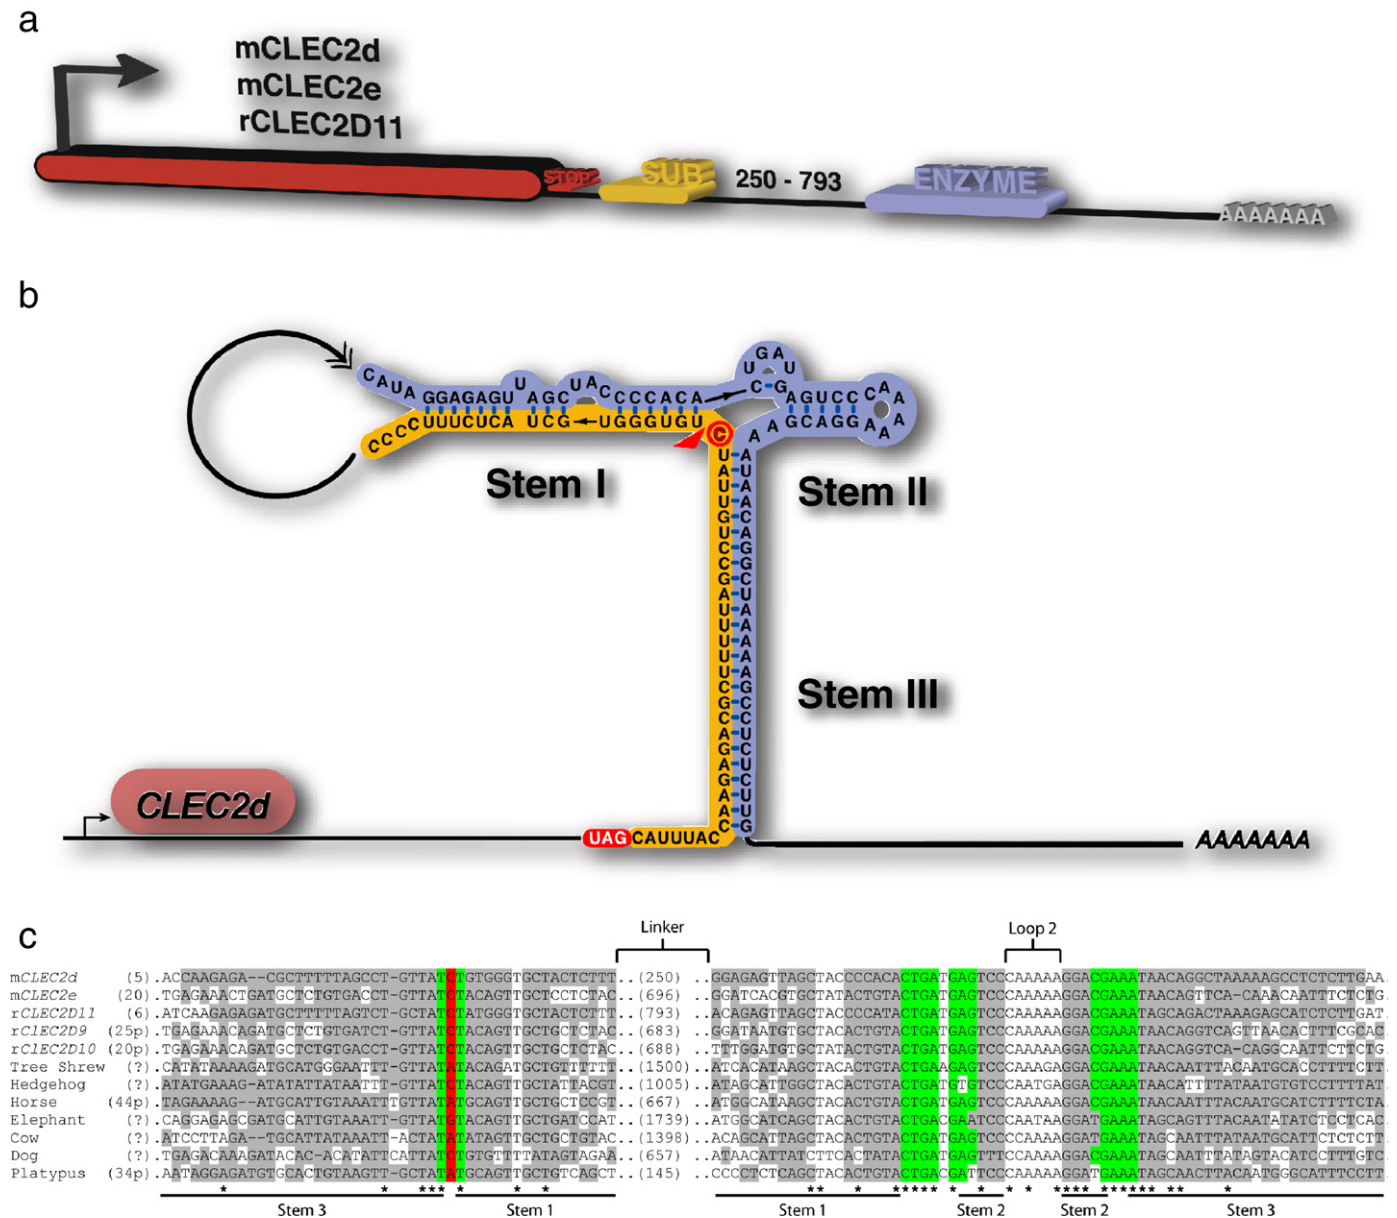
a

mCLEC2d
mCLEC2e
rCLEC2D11

STOP SUB 250 - 793 ENZYME AAAAAAA

b

CAUA GGAGAGU U AGC UAC CCCACA C-G GA U U AGUCC CA A A GCAGG A A A

CCCC UUUCUCA UCG UGGGUGU C

Stem I

Stem II

Stem III

UAUUGUCCGAUUUUCGCAGAAC
AAAACAGGCAUAAAAGCCUCCUUG

CLEC2d

UAG CAUUUAC

AAAAAAA

c

Linker

Loop 2

| | | | | | |
|---|---|---|---|---|---|
| mCLEC2d | (5) | .ACCAAGAGA--CGCTTTTTAGCCT-GTTATCTGTGGGTGCTACTCTTT.. | (250) | ..GGAGAGTTAGCTACCCCACACTGATGAGTCCCAAAAAGGACGAAATAACAGGCTAAAAAGCCTCTCTTGAA. |
| mCLEC2e | (20) | .TGAGAAACTGATGCTCTGTGACCT-GTTATCTACAGTTGCTCCTCTAC.. | (696) | ..GGATCACGTGCTATACTGTACTGATGAGTCCCAAAAAGGACGAAATAACAGTTCA-CAAACAATTTCTCTG. |
| rCLEC2D11 | (6) | .ATCAAGAGAGATGCTTTTTAGTCT-GCTATCTATGGGTGCTACTCTTT.. | (793) | ..ACAGAGTTAGCTACCCCATACTGATGAGTCCCAAAAAGGACGAAATAGCAGACTAAAGAGCATCTCTTGAT. |
| rClEC2D9 | (25p) | .TGAGAAACAGATGCTCTGTGATCT-GTTATCTACAGTTGCTGCTCTAC.. | (683) | ..GGATAATGTGCTACACTGTACTGATGAGTCCCAAAAAGGACGAAATAACAGGTCAGTTAACACTTTCGCAC. |
| rClEC2D10 | (20p) | .TGAGAAACAGATGCTCTGTGACCT-GTTATCTACAGTTGCTGCTCTAC.. | (688) | ..TTTGGATGTGCTATACTGTACTGATGAGTCCCAAAAAGGACGAAATAACAGGTCA-CAGGCAATTCTTCTG. |
| Tree Shrew | (?) | .CATATAAAAGATGCATGGGAATTT-GTTATCACAGATGCTGTTTTTT.. | (1500) | ..ATCACATAAGCTACACTGTACTGAAGAGTCCCAAAGAGGACGAAATAACAATTTACAATGCACCTTTTCTT. |
| Hedgehog | (?) | .ATATGAAAG-ATATATTATAATTT-GTTATCTACAGTTGCTATTACGT.. | (1005) | ..ATAGCATTGGCTACACTGTACTGATGTGTCCCAATGAGGACGAAATAACATTTTATAATGTGTCCTTTTAT. |
| Horse | (44p) | .TAGAAAAG--ATGCATTGTAAATTTGTTATCTGCAGTTGCTGCTCCGT.. | (667) | ..ATGGCATAAGCTACACTGTACTGATGAGTCCCAAAAAGGACGAAATAACAATTTACAATGCATCTTTTCTA. |
| Elephant | (?) | .CAGGAGAGCGATGCATTGTAAATT-GTTATCTACAGTTGCTGATCCAT.. | (1739) | ..ATGGCATCAGCTACACTGTACTGACGAGATCCCAATAAGGATGAAATAGCAGTTTACAATATATCTCTCAC. |
| Cow | (?) | .ATCCTTAGA--TGCATTATAAATT-ACTATATATAGTTGCTGCTGTAC.. | (1398) | ..ACAGCATTAGCTACACTGTACTGATGAGTCCCCAAAAGGATGAAATAGCAATTTATAATGCATTCTCTCTT. |
| Dog | (?) | .TGAGACAAAGATACAC-ACATATTCATTATCTGTGTTTTATAGTAGAA.. | (657) | ..ATAACATTATCTTCACTATACTGATGAGTTTCCAAAAGGACGAAATAGCAATTTATAGTACATCCTTGTC. |
| Platypus | (34p) | .AATAGGAGATGTGCACTGTAAGTT-GCTATATGCAGTTGCTGTCAGCT.. | (145) | ..CCCCTCTCAGCTACACTGTACTGACGATCCCAAAAAGGATGAAATAGCAACTTACAATGGGCATTTCCTT. |

Stem 3 Stem 1 Stem 1 Stem 2 Stem 2 Stem 3